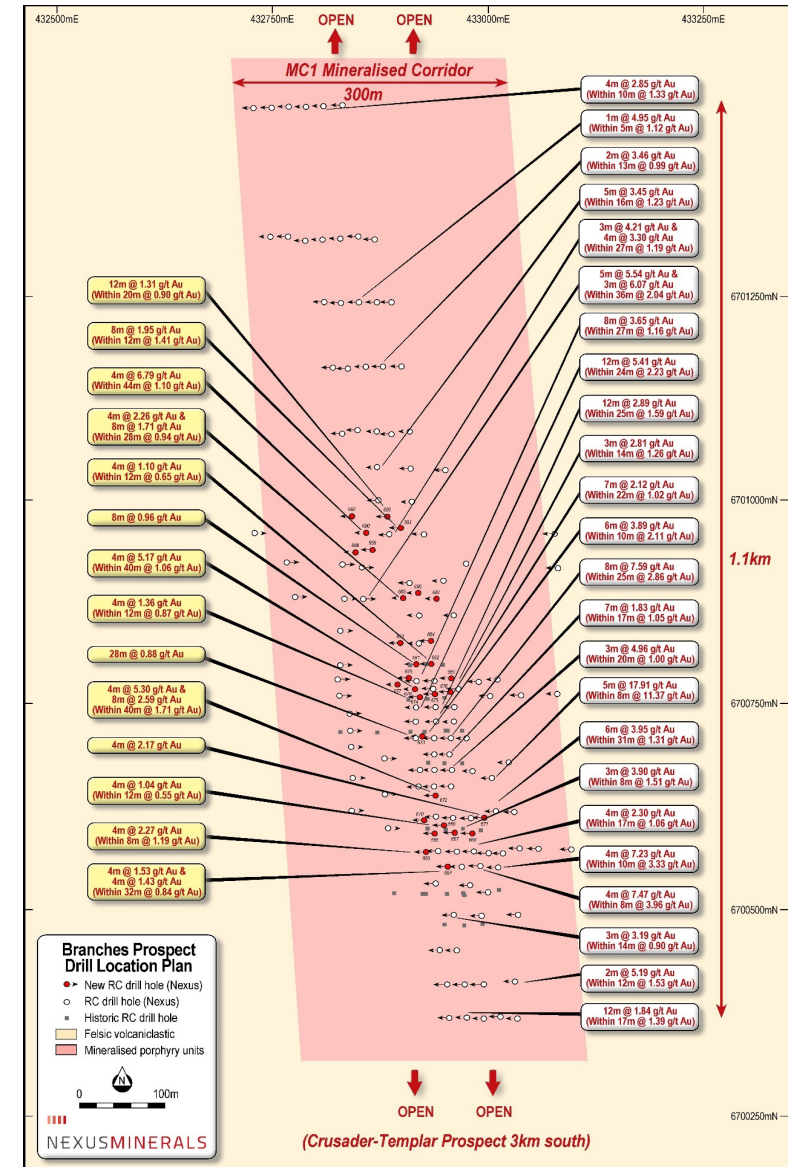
432500mE 432750mE 433000mE 433250mE

OPEN OPEN

MC1 Mineralised Corridor
300m

4m @ 2.85 g/t Au (Within 10m @ 1.33 g/t Au)
1m @ 4.95 g/t Au (Within 5m @ 1.12 g/t Au)
2m @ 3.46 g/t Au (Within 13m @ 0.99 g/t Au)
5m @ 3.45 g/t Au (Within 16m @ 1.23 g/t Au)
3m @ 4.21 g/t Au & 4m @ 3.30 g/t Au (Within 27m @ 1.19 g/t Au)
5m @ 5.54 g/t Au & 3m @ 6.07 g/t Au (Within 36m @ 2.04 g/t Au)
8m @ 3.65 g/t Au (Within 27m @ 1.16 g/t Au)
12m @ 5.41 g/t Au (Within 24m @ 2.23 g/t Au)
12m @ 2.89 g/t Au (Within 25m @ 1.59 g/t Au)
3m @ 2.81 g/t Au (Within 14m @ 1.26 g/t Au)
7m @ 2.12 g/t Au (Within 22m @ 1.02 g/t Au)
6m @ 3.89 g/t Au (Within 10m @ 2.11 g/t Au)
8m @ 7.59 g/t Au (Within 25m @ 2.86 g/t Au)
7m @ 1.83 g/t Au (Within 17m @ 1.05 g/t Au)
3m @ 4.96 g/t Au (Within 20m @ 1.00 g/t Au)
5m @ 17.91 g/t Au (Within 8m @ 11.37 g/t Au)
6m @ 3.95 g/t Au (Within 31m @ 1.31 g/t Au)
3m @ 3.90 g/t Au (Within 8m @ 1.51 g/t Au)
4m @ 2.30 g/t Au (Within 17m @ 1.06 g/t Au)
4m @ 7.23 g/t Au (Within 10m @ 3.33 g/t Au)
4m @ 7.47 g/t Au (Within 8m @ 3.96 g/t Au)
3m @ 3.19 g/t Au (Within 14m @ 0.90 g/t Au)
2m @ 5.19 g/t Au (Within 12m @ 1.53 g/t Au)
12m @ 1.84 g/t Au (Within 17m @ 1.39 g/t Au)

12m @ 1.31 g/t Au (Within 20m @ 0.90 g/t Au)
8m @ 1.95 g/t Au (Within 12m @ 1.41 g/t Au)
4m @ 6.79 g/t Au (Within 44m @ 1.10 g/t Au)
4m @ 2.26 g/t Au & 8m @ 1.71 g/t Au (Within 28m @ 0.94 g/t Au)
4m @ 1.10 g/t Au (Within 12m @ 0.65 g/t Au)
8m @ 0.96 g/t Au
4m @ 5.17 g/t Au (Within 40m @ 1.06 g/t Au)
4m @ 1.36 g/t Au (Within 12m @ 0.87 g/t Au)
28m @ 0.88 g/t Au
4m @ 5.30 g/t Au & 8m @ 2.59 g/t Au (Within 40m @ 1.71 g/t Au)
4m @ 2.17 g/t Au
4m @ 1.04 g/t Au (Within 12m @ 0.55 g/t Au)
4m @ 2.27 g/t Au (Within 8m @ 1.19 g/t Au)
4m @ 1.53 g/t Au & 4m @ 1.43 g/t Au (Within 32m @ 0.84 g/t Au)

6701250mN
6701000mN
1.1km
6700750mN
6700500mN
6700250mN

Branches Prospect Drill Location Plan
New RC drill hole (Nexus)
RC drill hole (Nexus)
Historic RC drill hole
Felsic volcaniclastic
Mineralised porphyry units
N
0 100m
NEXUSMINERALS

OPEN OPEN
(Crusader-Templar Prospect 3km south)